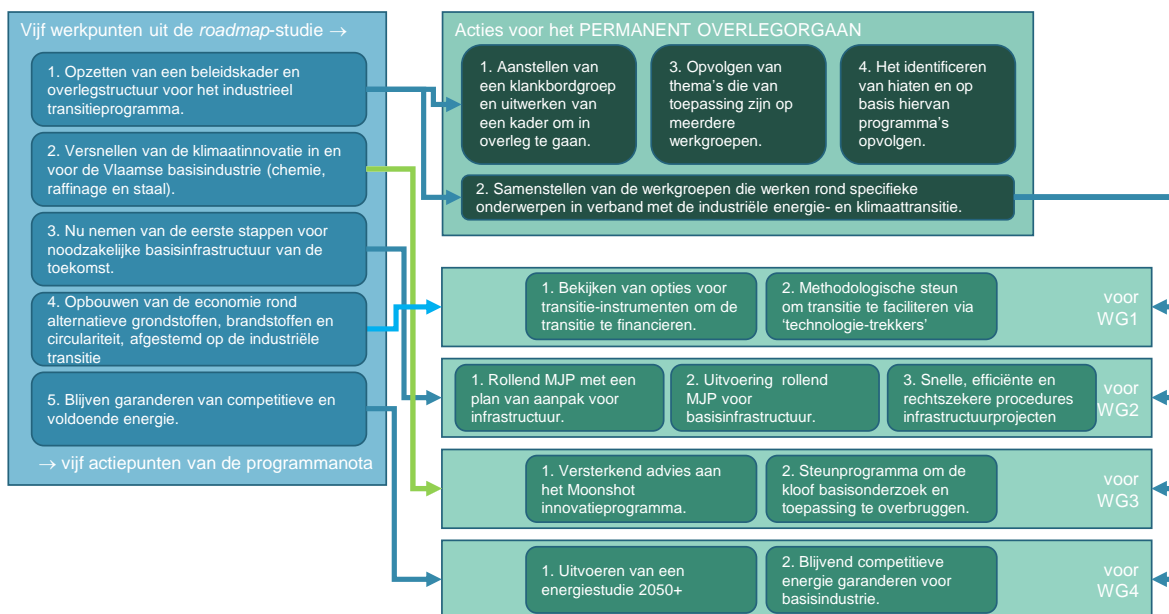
Vijf werkpunten uit de *roadmap*-studie →

1. Opzetten van een beleidskader en overlegstructuur voor het industrieel transitieprogramma.

2. Versnellen van de klimaatinnovatie in en voor de Vlaamse basisindustrie (chemie, raffinage en staal).

3. Nu nemen van de eerste stappen voor noodzakelijke basisinfrastructuur van de toekomst.

4. Opbouwen van de economie rond alternatieve grondstoffen, brandstoffen en circulariteit, afgestemd op de industriële transitie

5. Blijven garanderen van competitieve en voldoende energie.

→ vijf actiepunten van de programmanota

Acties voor het PERMANENT OVERLEGORGAAN

1. Aanstellen van een klankbordgroep en uitwerken van een kader om in overleg te gaan.

3. Opvolgen van thema's die van toepassing zijn op meerdere werkgroepen.

4. Het identificeren van hiaten en op basis hiervan programma's opvolgen.

2. Samenstellen van de werkgroepen die werken rond specifieke onderwerpen in verband met de industriële energie- en klimaattransitie.

1. Bekijken van opties voor transitie-instrumenten om de transitie te financieren.

2. Methodologische steun om transitie te faciliteren via 'technologie-trekkers'

voor WG1

1. Rollend MJP met een plan van aanpak voor infrastructuur.

2. Uitvoering rollend MJP voor basisinfrastructuur.

3. Snelle, efficiënte en rechtszekere procedures infrastructuurprojecten

voor WG2

1. Versterkend advies aan het Moonshot innovatieprogramma.

2. Steunprogramma om de kloof basisonderzoek en toepassing te overbruggen.

voor WG3

1. Uitvoeren van een energiestudie 2050+

2. Blijvend competitieve energie garanderen voor basisindustrie.

voor WG4